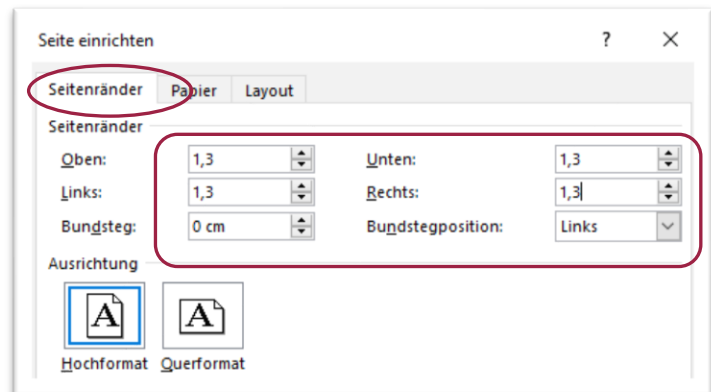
Seite einrichten

?

✕

Seitenränder

Papier

Layout

Seitenränder

Oben:

1,3

Unten:

1,3

Links:

1,3

Rechts:

1,3

Bundsteg:

0 cm

Bundstegposition:

Links

Ausrichtung

A

A

Hochformat

Querformat